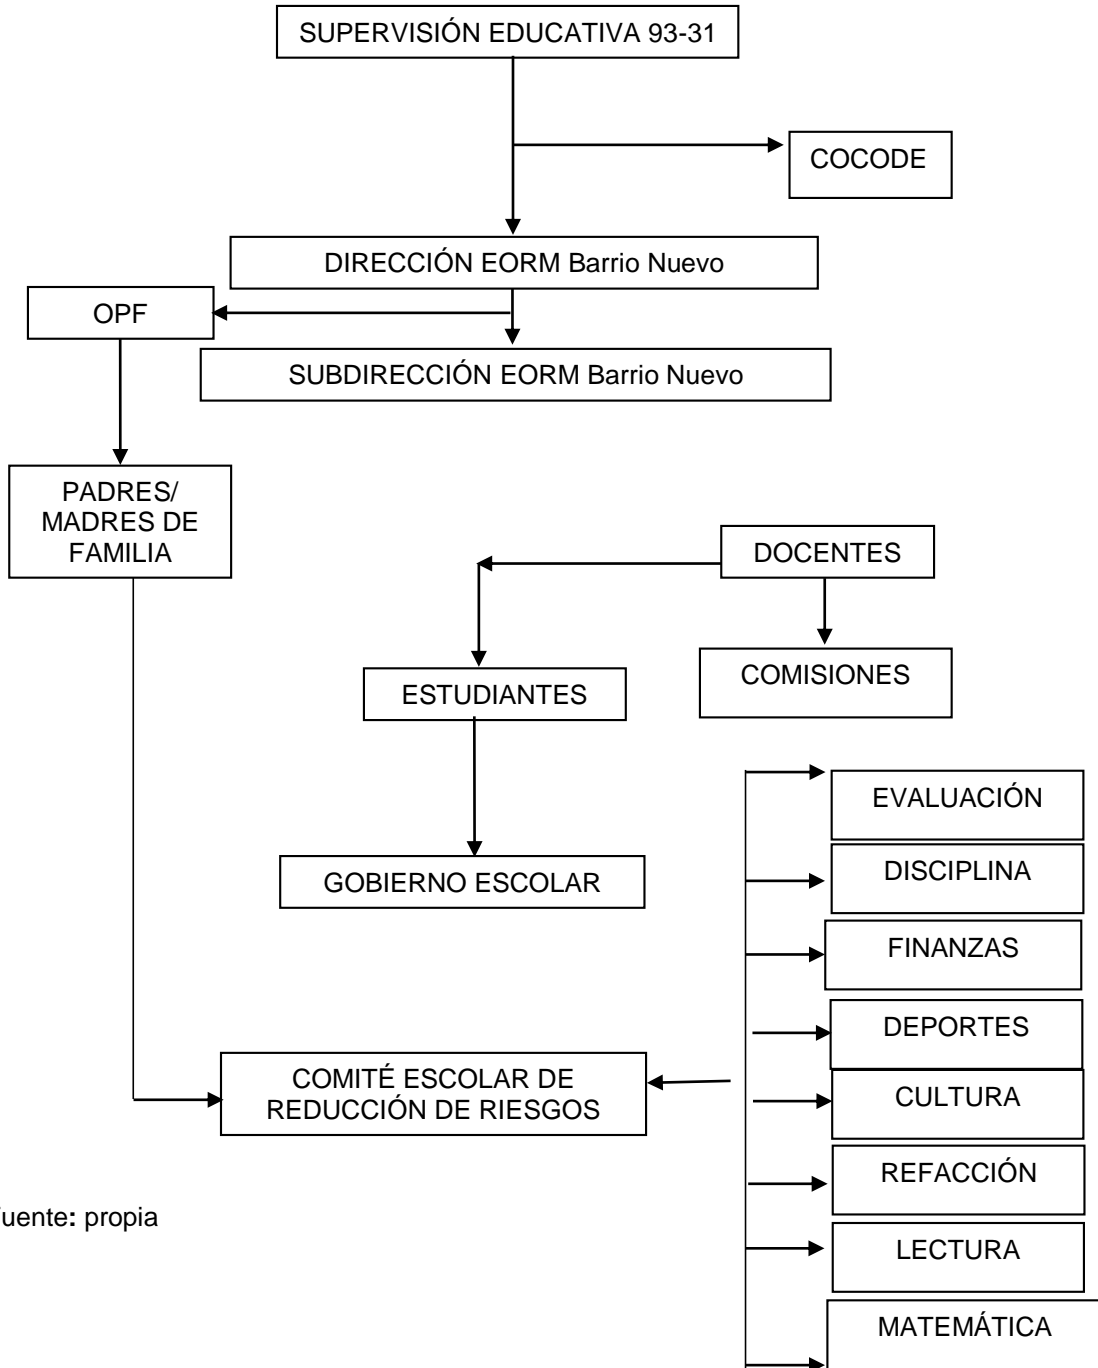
SUPERVISIÓN EDUCATIVA 93-31

COCODE

DIRECCIÓN EORM Barrio Nuevo

OPF

SUBDIRECCIÓN EORM Barrio Nuevo

PADRES/ MADRES DE FAMILIA

DOCENTES

ESTUDIANTES

COMISIONES

EVALUACIÓN

GOBIERNO ESCOLAR

DISCIPLINA

FINANZAS

DEPORTES

COMITÉ ESCOLAR DE REDUCCIÓN DE RIESGOS

CULTURA

REFACCIÓN

uente: propia

LECTURA

MATEMÁTICA